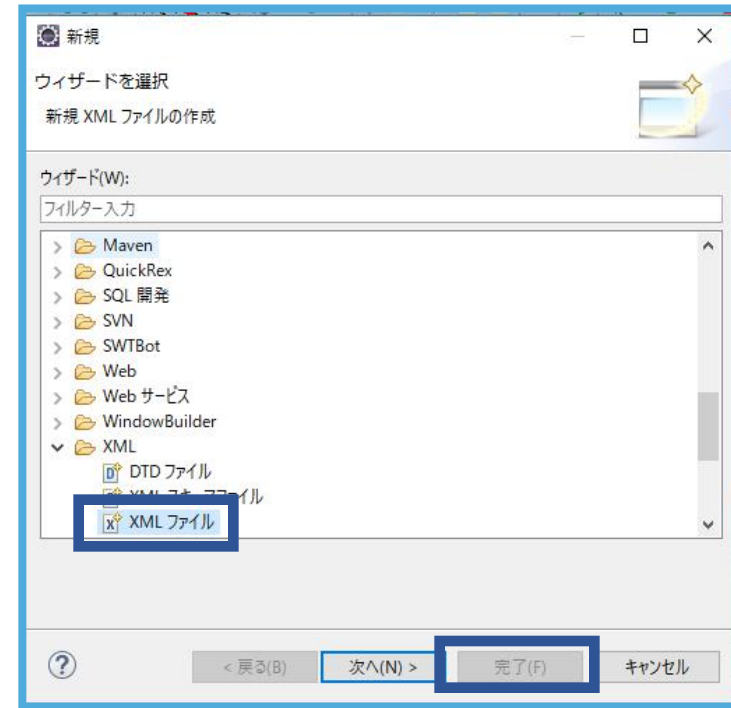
新規

ウィザードを選択

新規 XML ファイルの作成

ウィザード(W):

フィルター入力

Maven
QuickRex
SQL 開発
SVN
SWTBot
Web
Web サービス
WindowBuilder
XML
DTD ファイル
XML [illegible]ファイル
XML ファイル

?

< 戻る(B)
次へ(N) >
完了(F)
キャンセル